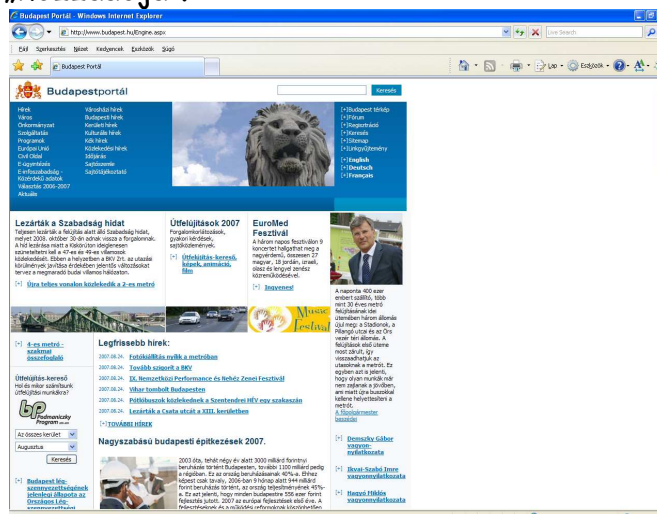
Budapest Portál - Windows Internet Explorer

http://www.budapest.hu/Engine.aspx

Live Search

Fájl Szerkesztés Nézet Kedvencek Eszközök Súgó

Budapest Portál

Lap Eszközök

Budapestportál

Keresés

Hírek
Város
Önkormányzat
Szolgáltatás
Programok
Európai Unió
Civil Oldal
E-ügyintézés
E-infoszabadság - Közérdekű adatok
Választás 2006-2007
Aktuális

Városházi hírek
Budapesti hírek
Kerületi hírek
Kulturális hírek
Kék hírek
Közlekedési hírek
Időjárás
Sajtószoba
Sajtóközlemények

[+]Budapest térkép
[+]Fórum
[+]Regisztráció
[+]Keresés
[+]Sitemap
[+]Linkgyűjtemény

[+]English
[+]Deutsch
[+]Français

Lezárták a Szabadság hidat

Teljesen lezárták a forgalom elől a Szabadság hidat, melyet 2008. október 30-án adnak vissza a forgalomnak. A híd lezárása miatt a Kiskörúton ideiglenesen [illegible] közlekednek. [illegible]

[+] Újra teljes vonalon közlekedik a 2-es metró

Útfelújítások 2007

Forgalomkorlátozások, gyakori kérdések, sajtóközlemények

[+] Útfelújítás-kereső, képek, animáció, film

EuroMed Fesztivál

A három napos fesztiválon 9 koncertet hallgathat meg a nagyérdemű, összesen 27 magyar, 18 jordán, izraeli, olasz és lengyel zenész közreműködésével.

[+] Ingyenes!

A naponta 400 ezer embert szállító, több mint 30 éves metró felújításának idei ütemében három állomás újul meg: a Stadionok, a Pillangó utcai és az Örs vezér téri állomás. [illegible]

A főpolgármester beszédei

[+] 4-es metró - szakmai összefoglaló

Útfelújítás-kereső
Hol és mikor számítsunk útfelújítási munkákra?

Az összes kerület
Augusztus
Keresés

[+] Budapest lég-szennyezettségének jelenlegi állapota az Országos Lég-szennyezettségi

Legfrissebb hírek:

2007.08.24. Fotókiállítás nyílik a metróban
2007.08.24. Tovább szigorít a BKV
2007.08.24. IX. Nemzetközi Performance és Nehéz Zenei Fesztivál
2007.08.24. Vihar tombolt Budapesten
2007.08.24. Pótlóbuszok közlekednek a Szentendrei HÉV egy szakaszán
2007.08.24. Lezárták a Csata utcát a XIII. kerületben

[+] TOVÁBBI HÍREK

Nagyszabású budapesti építkezések 2007.

2003 óta, tehát négy év alatt 3000 milliárd forintnyi beruházás történt Budapesten, további 1100 milliárd pedig a régióban. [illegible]

[+] Demszky Gábor vagyonnyilatkozata

[+] Ikvai-Szabó Imre vagyonnyilatkozata

[+] Hagyó Miklós vagyonnyilatkozata